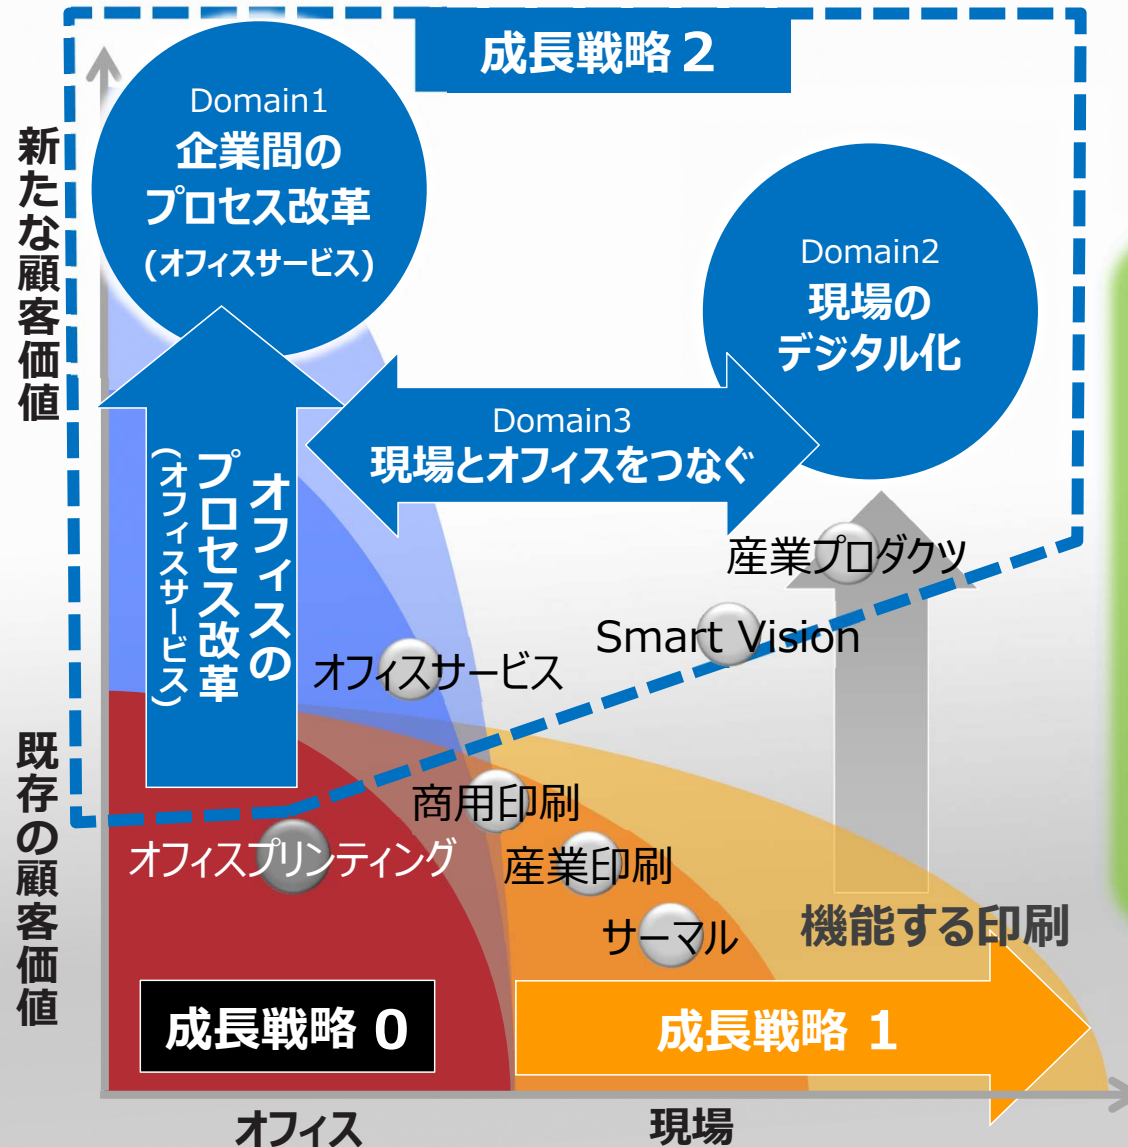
成長戦略 2

新たな顧客価値

Domain1
企業間の
プロセス改革
(オフィスサービス)

Domain2
現場の
デジタル化

Domain3
現場とオフィスをつなぐ

オフィスのプロセス改革
(オフィスサービス)

産業プロダクツ

Smart Vision

オフィスサービス

既存の顧客価値

商用印刷

オフィスプリンティング

産業印刷

サーマル

機能する印刷

成長戦略 0

成長戦略 1

オフィス

現場